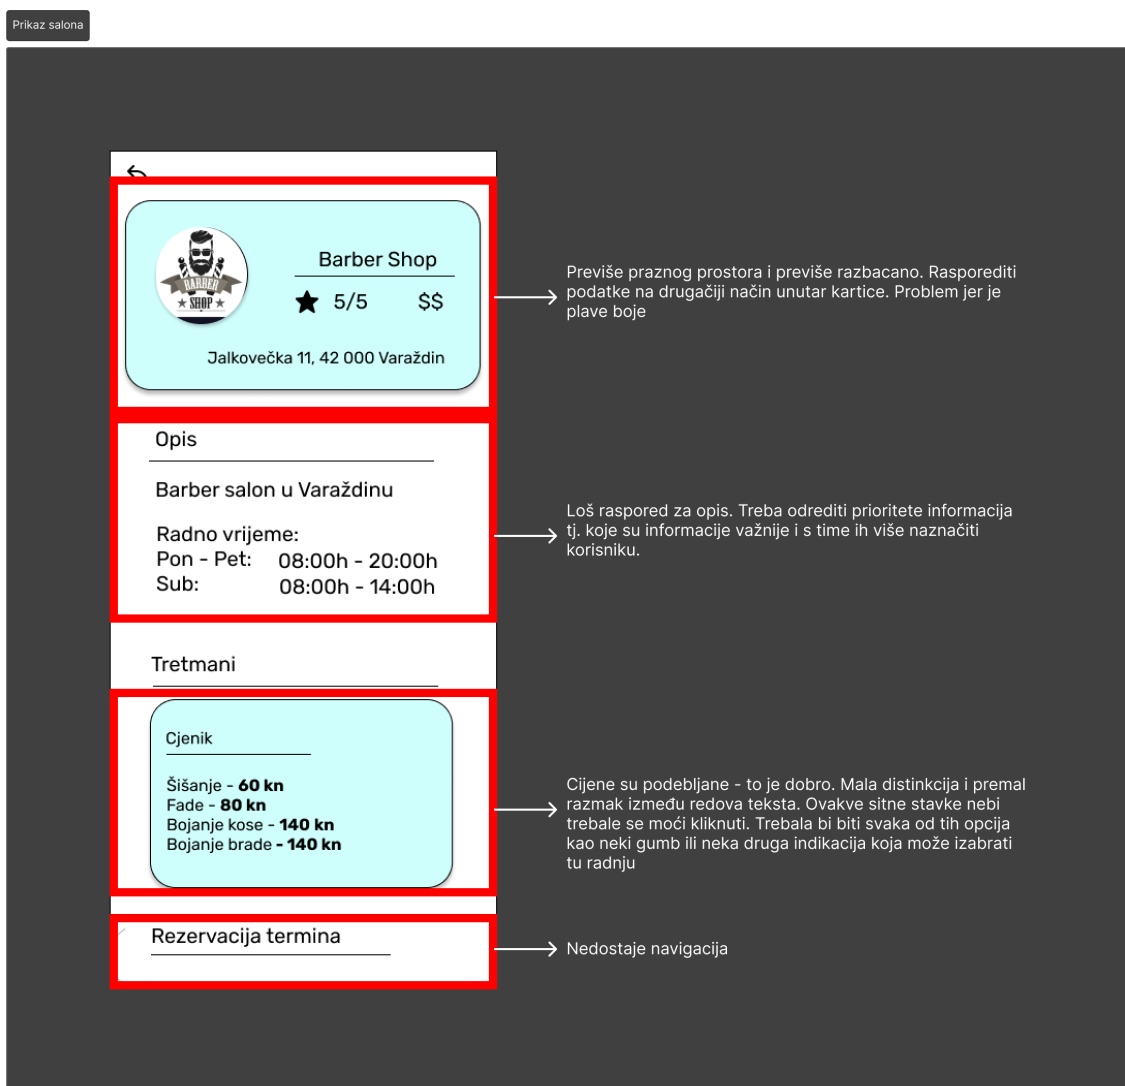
Prikaz salona

BARBER SHOP

Barber Shop

5/5 $$

Jalkovečka 11, 42 000 Varaždin

Previše praznog prostora i previše razbacano. Rasporediti podatke na drugačiji način unutar kartice. Problem jer je plave boje

Opis

Barber salon u Varaždinu

Radno vrijeme:
Pon - Pet: 08:00h - 20:00h
Sub: 08:00h - 14:00h

Loš raspored za opis. Treba odrediti prioritete informacija tj. koje su informacije važnije i s time ih više naznačiti korisniku.

Tretmani

Cjenik

Šišanje - **60 kn**
Fade - **80 kn**
Bojanje kose - **140 kn**
Bojanje brade **- 140 kn**

Cijene su podebljane - to je dobro. Mala distinkcija i premal razmak između redova teksta. Ovakve sitne stavke nebi trebale se moći kliknuti. Trebala bi biti svaka od tih opcija kao neki gumb ili neka druga indikacija koja može izabrati tu radnju

Rezervacija termina

Nedostaje navigacija